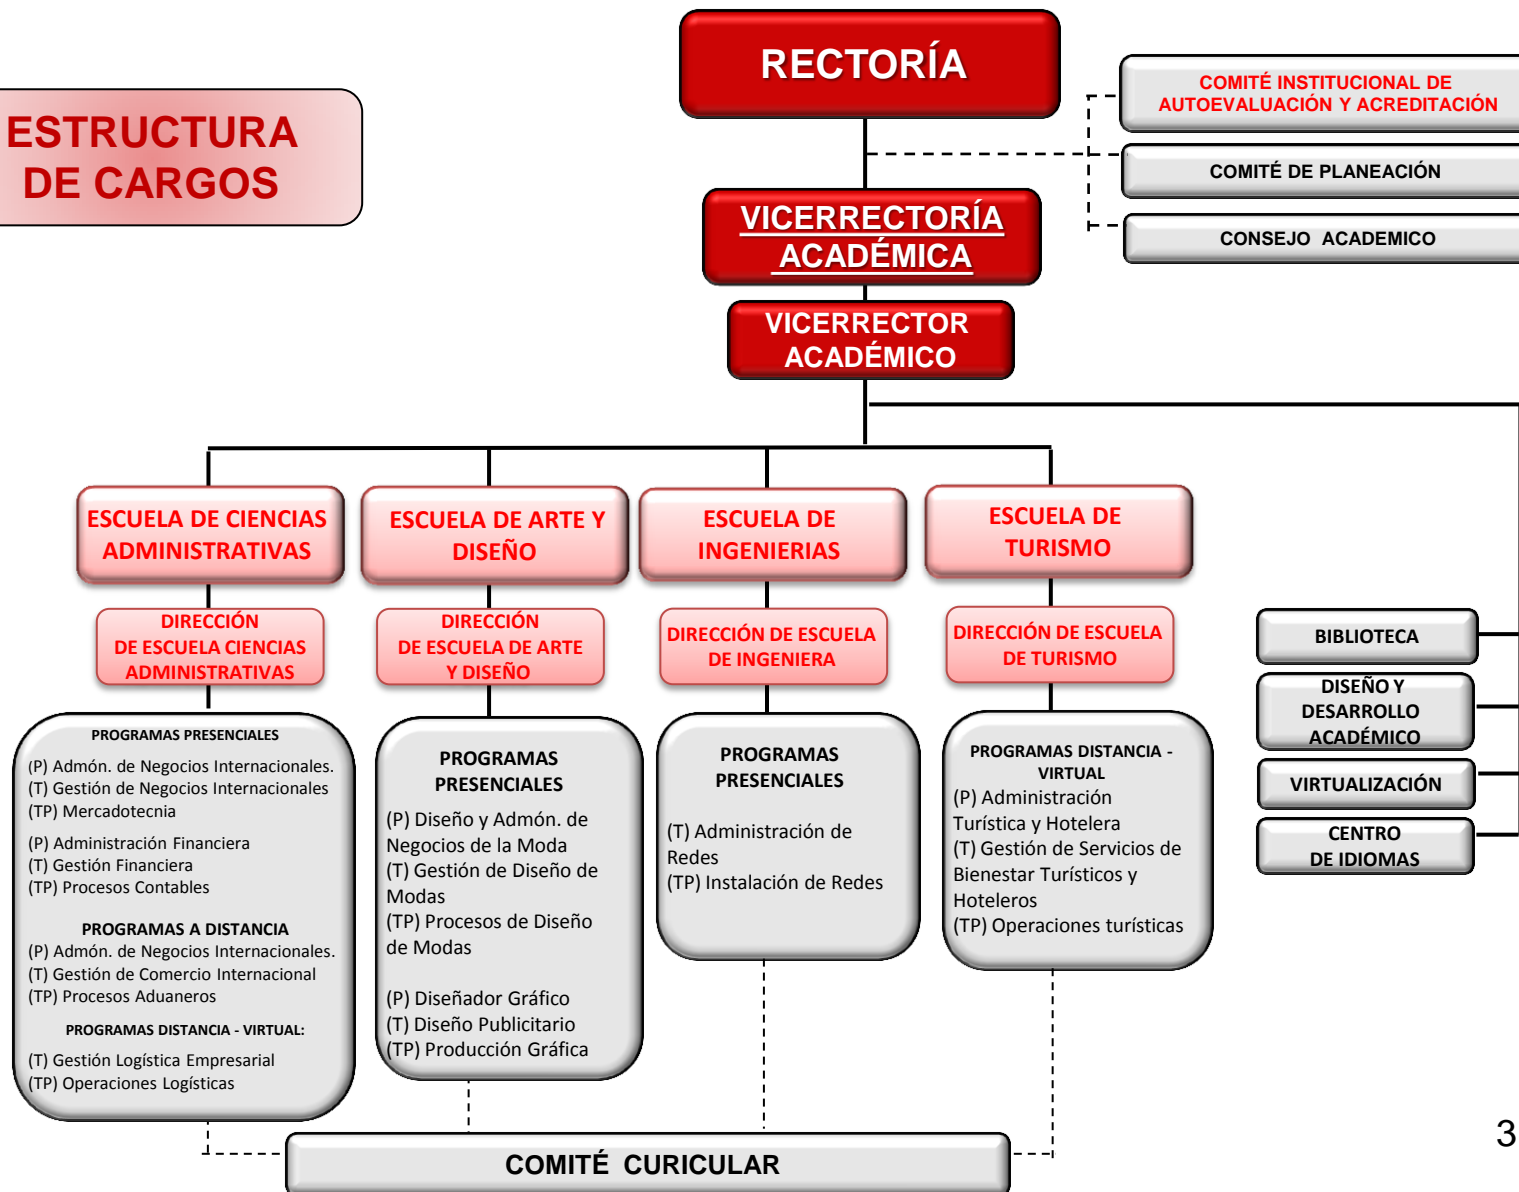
ESTRUCTURA DE CARGOS

RECTORÍA

COMITÉ INSTITUCIONAL DE AUTOEVALUACIÓN Y ACREDITACIÓN

COMITÉ DE PLANEACIÓN

CONSEJO ACADEMICO

VICERRECTORÍA ACADÉMICA

VICERRECTOR ACADÉMICO

ESCUELA DE CIENCIAS ADMINISTRATIVAS

DIRECCIÓN DE ESCUELA CIENCIAS ADMINISTRATIVAS

PROGRAMAS PRESENCIALES
(P) Admón. de Negocios Internacionales.
(T) Gestión de Negocios Internacionales
(TP) Mercadotecnia

(P) Administración Financiera
(T) Gestión Financiera
(TP) Procesos Contables

PROGRAMAS A DISTANCIA
(P) Admón. de Negocios Internacionales.
(T) Gestión de Comercio Internacional
(TP) Procesos Aduaneros

PROGRAMAS DISTANCIA - VIRTUAL:
(T) Gestión Logística Empresarial
(TP) Operaciones Logísticas

ESCUELA DE ARTE Y DISEÑO

DIRECCIÓN DE ESCUELA DE ARTE Y DISEÑO

PROGRAMAS PRESENCIALES
(P) Diseño y Admón. de Negocios de la Moda
(T) Gestión de Diseño de Modas
(TP) Procesos de Diseño de Modas

(P) Diseñador Gráfico
(T) Diseño Publicitario
(TP) Producción Gráfica

ESCUELA DE INGENIERIAS

DIRECCIÓN DE ESCUELA DE INGENIERA

PROGRAMAS PRESENCIALES
(T) Administración de Redes
(TP) Instalación de Redes

ESCUELA DE TURISMO

DIRECCIÓN DE ESCUELA DE TURISMO

PROGRAMAS DISTANCIA - VIRTUAL
(P) Administración Turística y Hotelera
(T) Gestión de Servicios de Bienestar Turísticos y Hoteleros
(TP) Operaciones turísticas

BIBLIOTECA

DISEÑO Y DESARROLLO ACADÉMICO

VIRTUALIZACIÓN

CENTRO DE IDIOMAS

COMITÉ CURICULAR

3